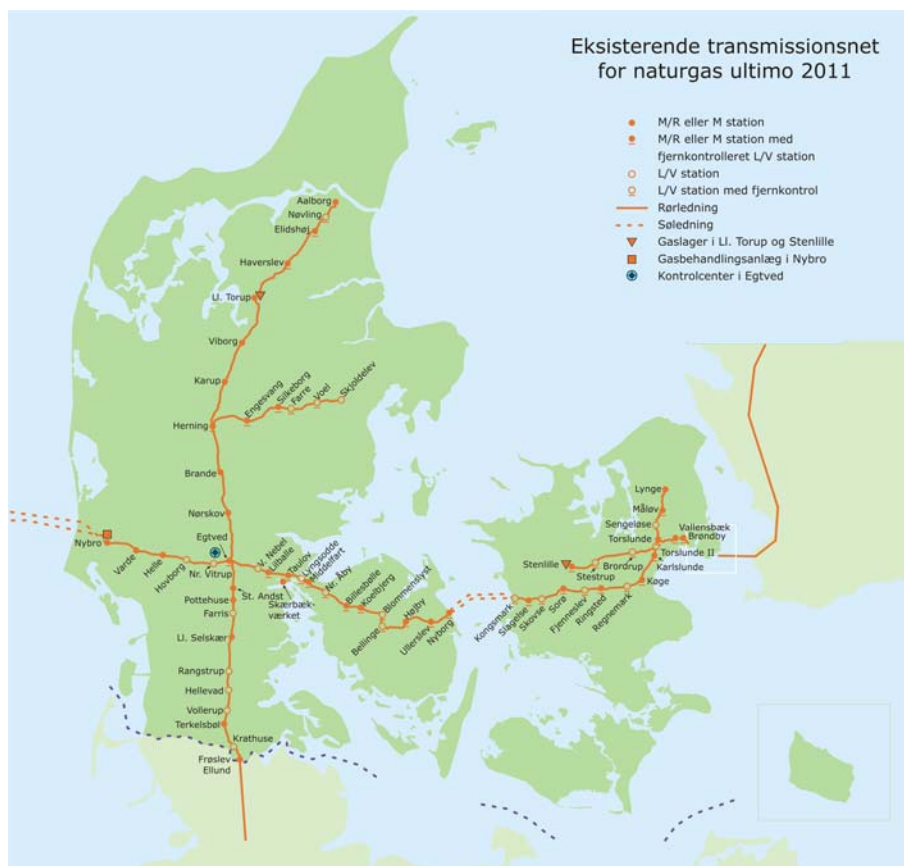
Eksisterende transmissionsnet for naturgas ultimo 2011

M/R eller M station
M/R eller M station med fjernkontrolleret L/V station
L/V station
L/V station med fjernkontrol
Rørledning
Søledning
Gaslager i Ll. Torup og Stenlille
Gasbehandlingsanlæg i Nybro
Kontrolcenter i Egtved

Aalborg
Nøvling
Elidshøj
Haverslev
Ll. Torup
Viborg
Karup
Herning
Engesvang
Silkeborg
Farre
Voel
Skjoldelev
Brande
Nørskov
Egtved
Nybro
Varde
Helle
Hovborg
Nr. Vitrup
V. Nebel
Lilballe
Taulov
Lyngsodde
Middelfart
Nr. Åby
Billesbølle
Koelbjerg
Blommenslyst
Bellinge
Højby
Ullerslev
Nyborg
Pottehuse
Farris
St. Andst
Skærbækværket
Ll. Selskær
Rangstrup
Hellevad
Vollerup
Terkelsbøl
Krathuse
Frøslev
Ellund
Lynge
Måløv
Sengeløse
Torslunde
Vallensbæk
Brøndby
Torslunde II
Karlslunde
Stenlille
Brorup
Stestrup
Køge
Kongsmark
Slagelse
Skovsø
Sorø
Fjenneslev
Ringsted
Regnemark